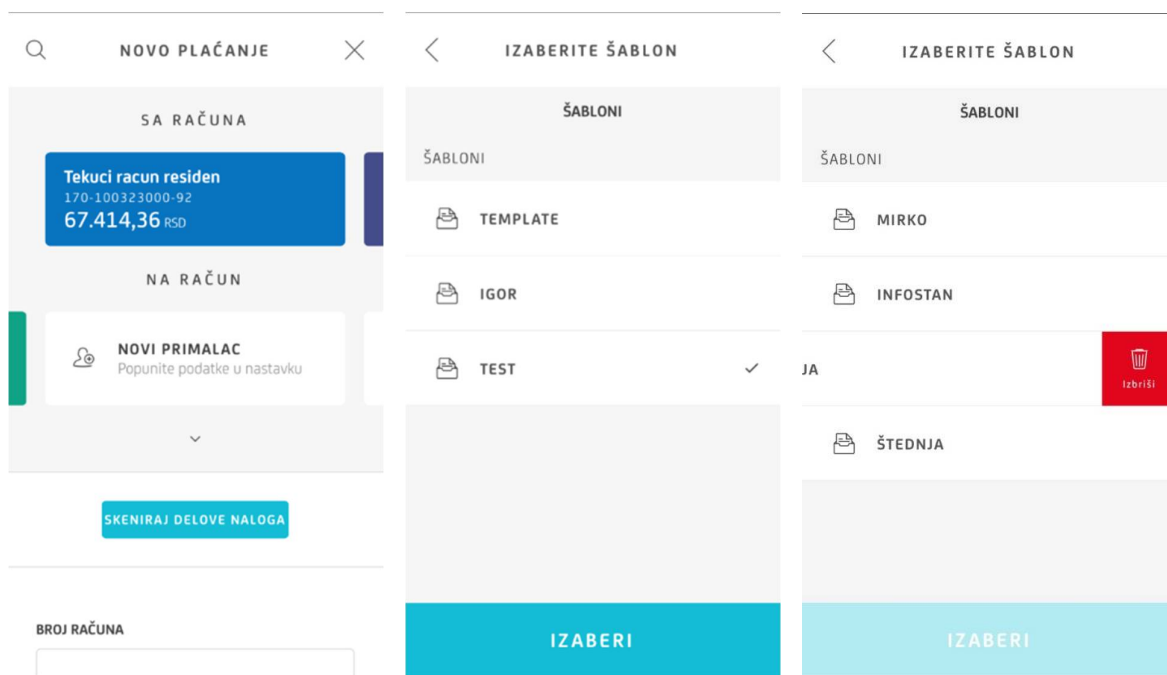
NOVO PLAĆANJE

SA RAČUNA

Tekuci racun residen
170-100323000-92
67.414,36 RSD

NA RAČUN

NOVI PRIMALAC
Popunite podatke u nastavku

SKENIRAJ DELOVE NALOGA

BROJ RAČUNA

IZABERITE ŠABLON

ŠABLONI

ŠABLONI

TEMPLATE

IGOR

TEST

IZABERI

IZABERITE ŠABLON

ŠABLONI

ŠABLONI

MIRKO

INFOSTAN

JA

Izbriši

ŠTEDNJA

IZABERI